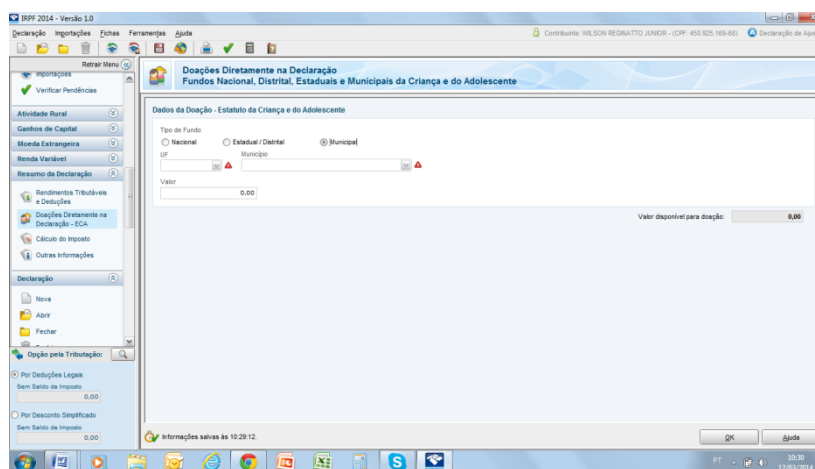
IRPF 2014 - Versão 1.0

Declaração Importações Fichas Ferramentas Ajuda

Contribuinte: WILSON REGINATTO JUNIOR - (CPF: 450.925.169-68) Declaração de Aju

Retrair Menu

Importações

Verificar Pendências

Atividade Rural

Ganhos de Capital

Moeda Estrangeira

Renda Variável

Resumo da Declaração

Rendimentos Tributáveis e Deduções

Doações Diretamente na Declaração - ECA

Cálculo do Imposto

Outras Informações

Declaração

Nova

Abrir

Fechar

Opção pela Tributação:

Por Deduções Legais

Sem Saldo de Imposto

0,00

Por Desconto Simplificado

Sem Saldo de Imposto

0,00

Doações Diretamente na Declaração
Fundos Nacional, Distrital, Estaduais e Municipais da Criança e do Adolescente

Dados da Doação - Estatuto da Criança e do Adolescente

Tipo de Fundo

Nacional Estadual / Distrital Municipal

UF

Município

Valor

0,00

Valor disponível para doação: 0,00

Informações salvas às 10:29:12.

OK

Ajuda

PT

10:30
12/03/2014